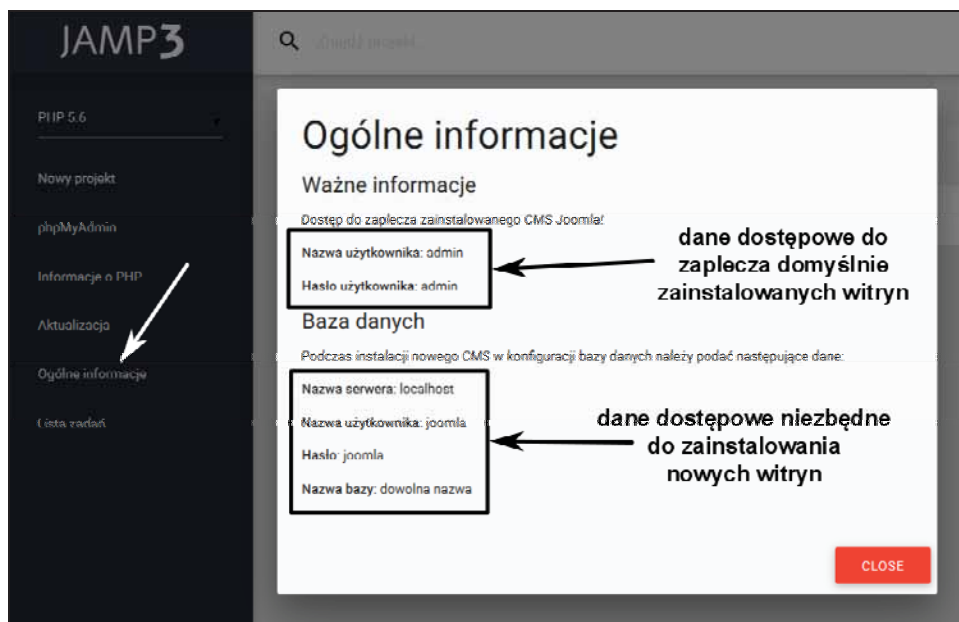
JAMP3

Znajdź projekt

PHP 5.6

Nowy projekt

phpMyAdmin

Informacje o PHP

Aktualizacja

Ogólne informacje

Lista zadań

Ogólne informacje

Ważne informacje

Dostęp do zaplecza zainstalowanego CMS Joomla!

Nazwa użytkownika: admin

Hasło użytkownika: admin

dane dostępowe do zaplecza domyślnie zainstalowanych witryn

Baza danych

Podczas instalacji nowego CMS w konfiguracji bazy danych należy podać następujące dane:

Nazwa serwera: localhost

Nazwa użytkownika: joomla

Hasło: joomla

Nazwa bazy: dowolna nazwa

dane dostępowe niezbędne do zainstalowania nowych witryn

CLOSE